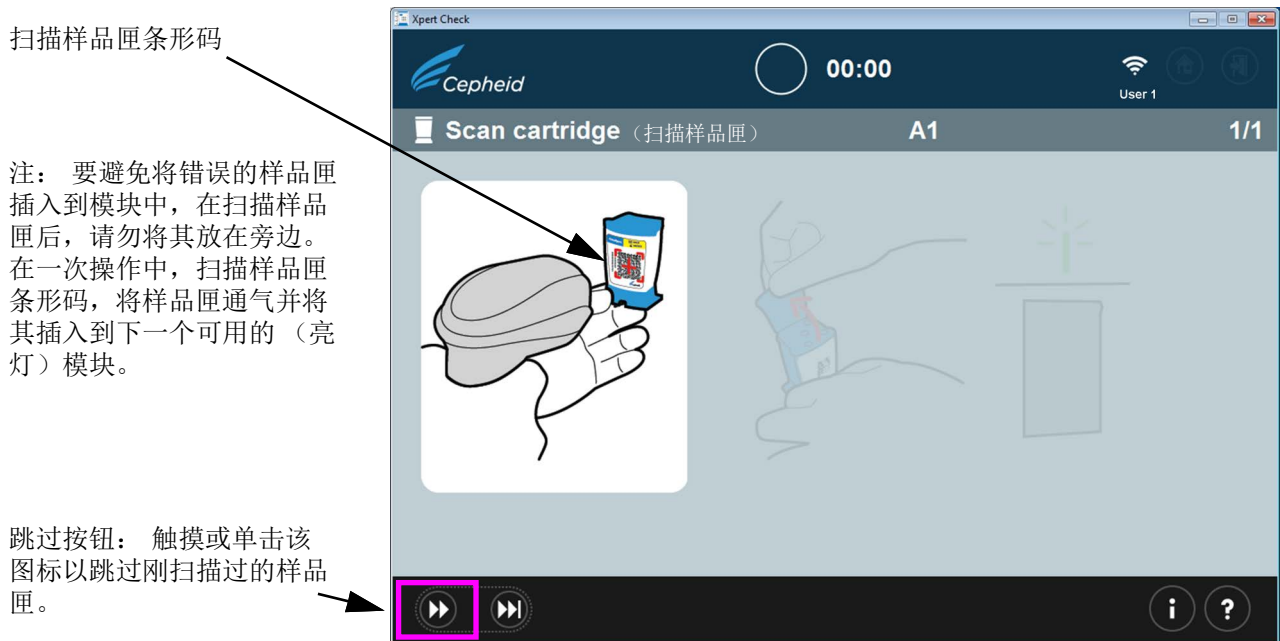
扫描样品匣条形码

注： 要避免将错误的样品匣插入到模块中，在扫描样品匣后，请勿将其放在旁边。在一次操作中，扫描样品匣条形码，将样品匣通气并将其插入到下一个可用的 （亮灯）模块。

跳过按钮： 触摸或单击该图标以跳过刚扫描过的样品匣。

Xpert Check

Cepheid

00:00

User 1

Scan cartridge（扫描样品匣）

A1

1/1